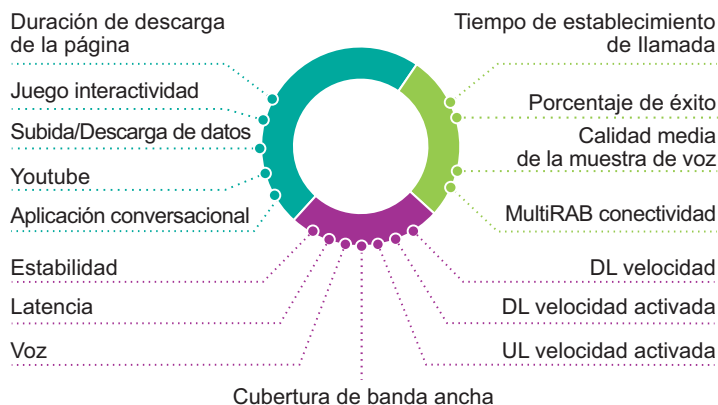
Duración de descarga de la página

Juego interactividad

Subida/Descarga de datos

Youtube

Aplicación conversacional

Estabilidad

Latencia

Voz

Tiempo de establecimiento de llamada

Porcentaje de éxito

Calidad media de la muestra de voz

MultiRAB conectividad

DL velocidad

DL velocidad activada

UL velocidad activada

Cubertura de banda ancha